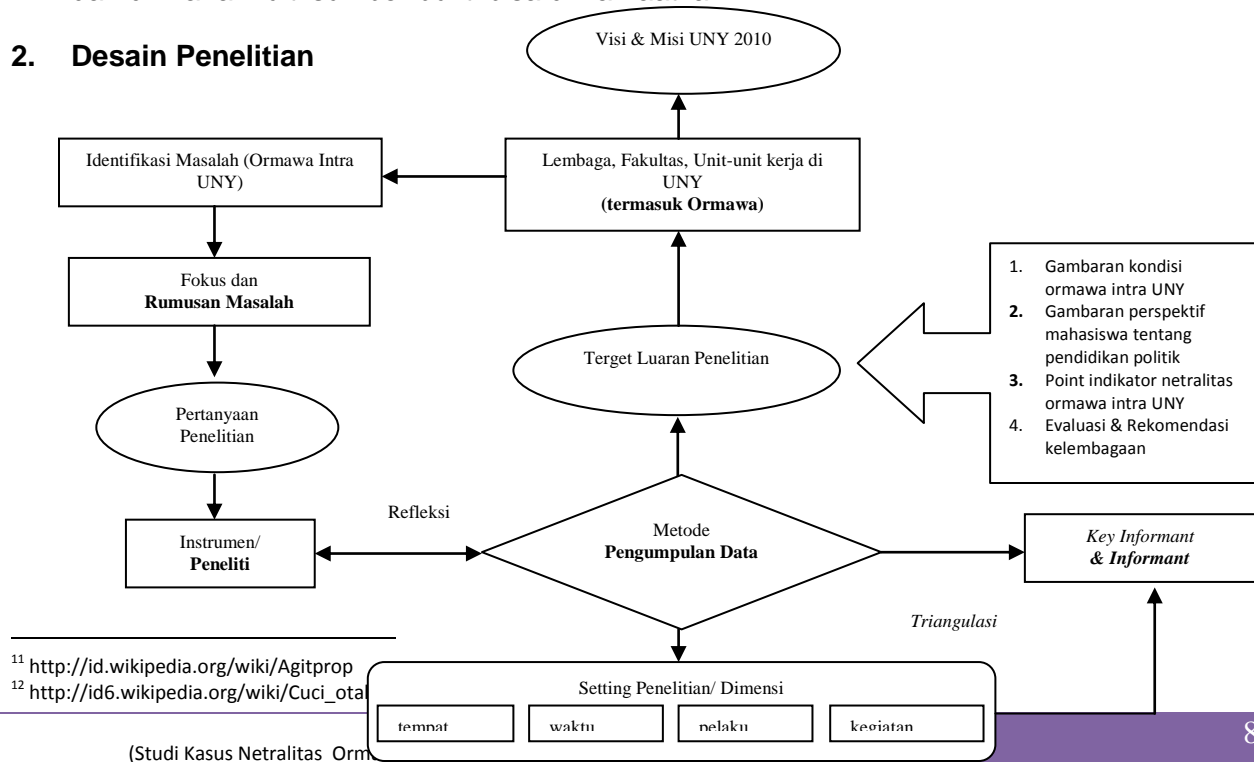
2. Desain Penelitian

Visi & Misi UNY 2010

Identifikasi Masalah (Ormawa Intra UNY)

Lembaga, Fakultas, Unit-unit kerja di UNY
**(termasuk Ormawa)**

Fokus dan
**Rumusan Masalah**

1. Gambaran kondisi ormawa intra UNY
2. Gambaran perspektif mahasiswa tentang pendidikan politik
3. Point indikator netralitas ormawa intra UNY
4. Evaluasi & Rekomendasi kelembagaan

Terget Luaran Penelitian

Pertanyaan Penelitian

Refleksi

Instrumen/
**Peneliti**

Metode
**Pengumpulan Data**

*Key Informant*
***& Informant***

*Triangulasi*

Setting Penelitian/ Dimensi

| tempat | waktu | pelaku | kegiatan |
|---|---|---|---|

$^{11}$ http://id.wikipedia.org/wiki/Agitprop
$^{12}$ http://id6.wikipedia.org/wiki/Cuci_ota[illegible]

(Studi Kasus Netralitas Orm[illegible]

8